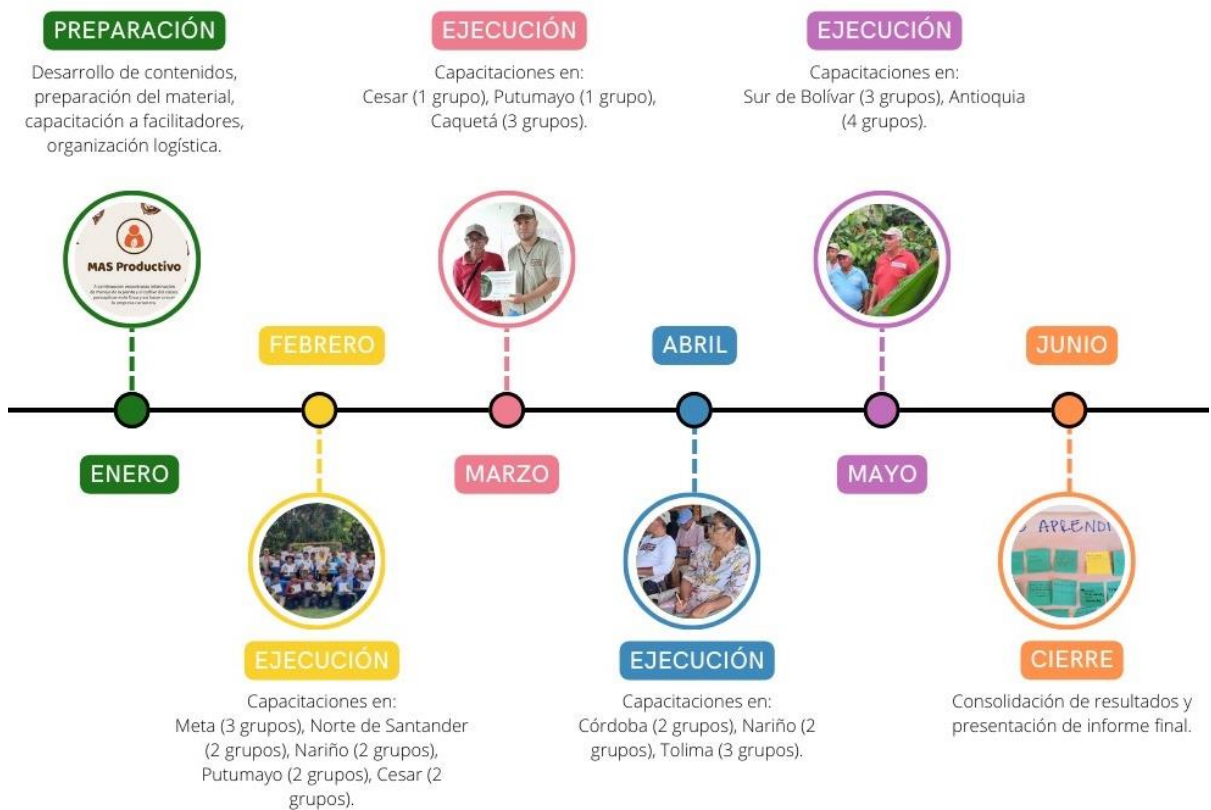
PREPARACIÓN

Desarrollo de contenidos, preparación del material, capacitación a facilitadores, organización logística.

EJECUCIÓN

Capacitaciones en: Cesar (1 grupo), Putumayo (1 grupo), Caquetá (3 grupos).

EJECUCIÓN

Capacitaciones en: Sur de Bolívar (3 grupos), Antioquia (4 grupos).

MAS Productivo

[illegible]

FEBRERO

ABRIL

JUNIO

ENERO

MARZO

MAYO

APRENDI

EJECUCIÓN

Capacitaciones en: Meta (3 grupos), Norte de Santander (2 grupos), Nariño (2 grupos), Putumayo (2 grupos), Cesar (2 grupos).

EJECUCIÓN

Capacitaciones en: Córdoba (2 grupos), Nariño (2 grupos), Tolima (3 grupos).

CIERRE

Consolidación de resultados y presentación de informe final.